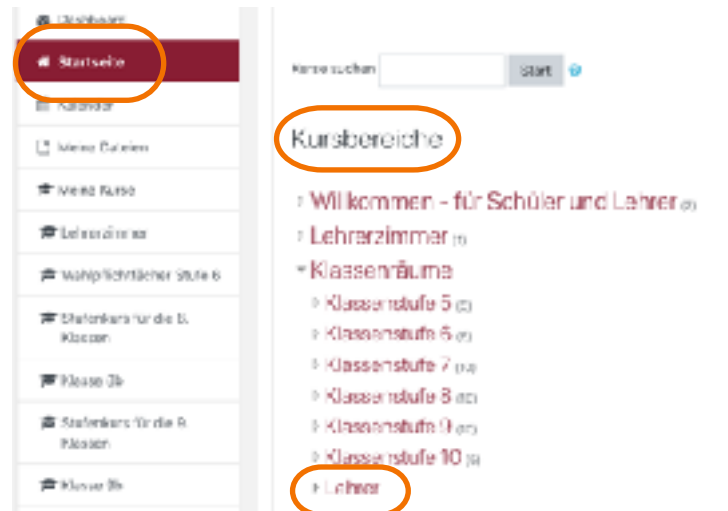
Dashboard
Startseite
Kalender
Meine Dateien
Meine Kurse
Lehrerzimmer
Wahlpflichtfächer Stufe 6
Stufenkurs für die 9. Klassen
Klasse 9b
Stufenkurs für die 9. Klassen
Klasse 9b

Kurse suchen Start

Kursbereiche

Willkommen - für Schüler und Lehrer (3)
Lehrerzimmer (1)
Klassenräume
Klassenstufe 5 (2)
Klassenstufe 6 (7)
Klassenstufe 7 (10)
Klassenstufe 8 (10)
Klassenstufe 9 (17)
Klassenstufe 10 (9)
Lehrer